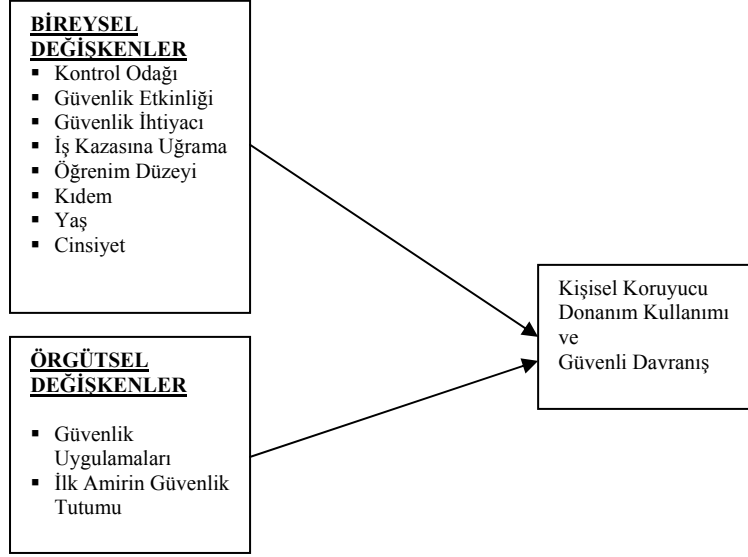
BİREYSEL DEĞİŞKENLER
- Kontrol Odağı
- Güvenlik Etkinliği
- Güvenlik İhtiyacı
- İş Kazasına Uğrama
- Öğrenim Düzeyi
- Kıdem
- Yaş
- Cinsiyet

ÖRGÜTSEL DEĞİŞKENLER
- Güvenlik Uygulamaları
- İlk Amirin Güvenlik Tutumu

Kişisel Koruyucu Donanım Kullanımı ve Güvenli Davranış